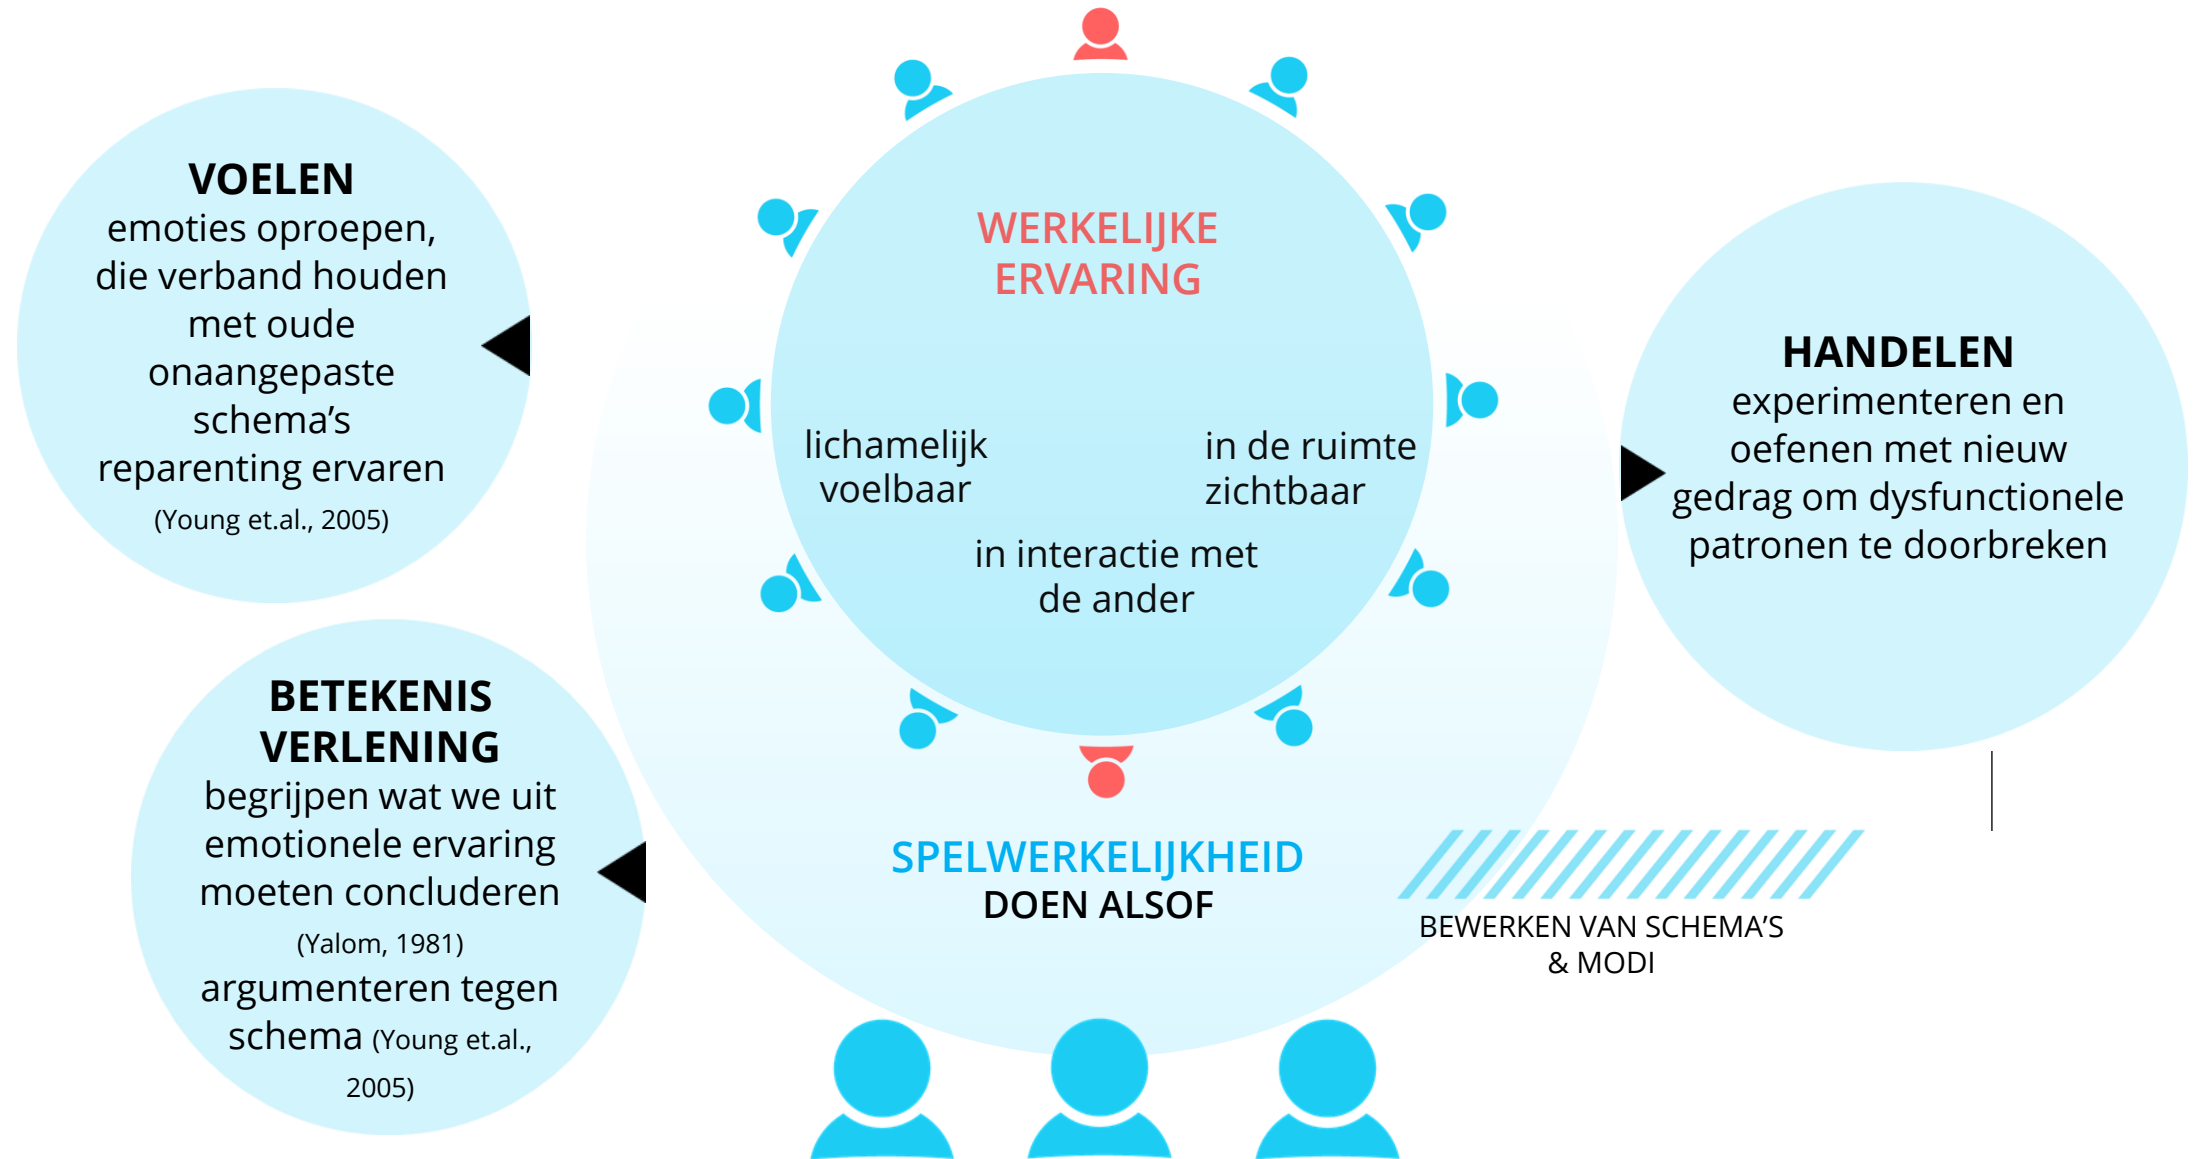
VOELEN
emoties oproepen, die verband houden met oude onaangepaste schema's reparenting ervaren
(Young et.al., 2005)

WERKELIJKE ERVARING

lichamelijk voelbaar

in de ruimte zichtbaar

in interactie met de ander

HANDELEN
experimenteren en oefenen met nieuw gedrag om dysfunctionele patronen te doorbreken

BETEKENIS VERLENING
begrijpen wat we uit emotionele ervaring moeten concluderen
(Yalom, 1981)
argumenteren tegen schema (Young et.al., 2005)

SPELWERKELIJKHEID
DOEN ALSOF

BEWERKEN VAN SCHEMA'S & MODI